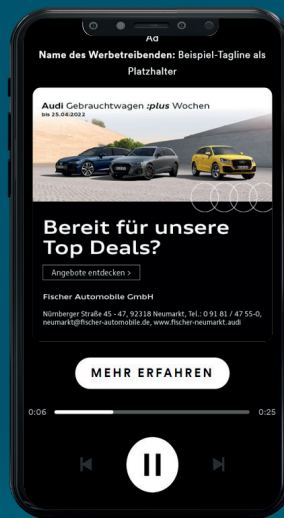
Ad

Name des Werbetreibenden: Beispiel-Tagline als Platzhalter

Audi Gebrauchtwagen :plus Wochen
bis 25.04.2022

Bereit für unsere Top Deals?

Angebote entdecken >

Fischer Automobile GmbH

Nürnberger Straße 45 - 47, 92318 Neumarkt, Tel.: 0 91 81 / 47 55-0, neumarkt@fischer-automobile.de, www.fischer-neumarkt.audi

MEHR ERFAHREN

0:06

0:25